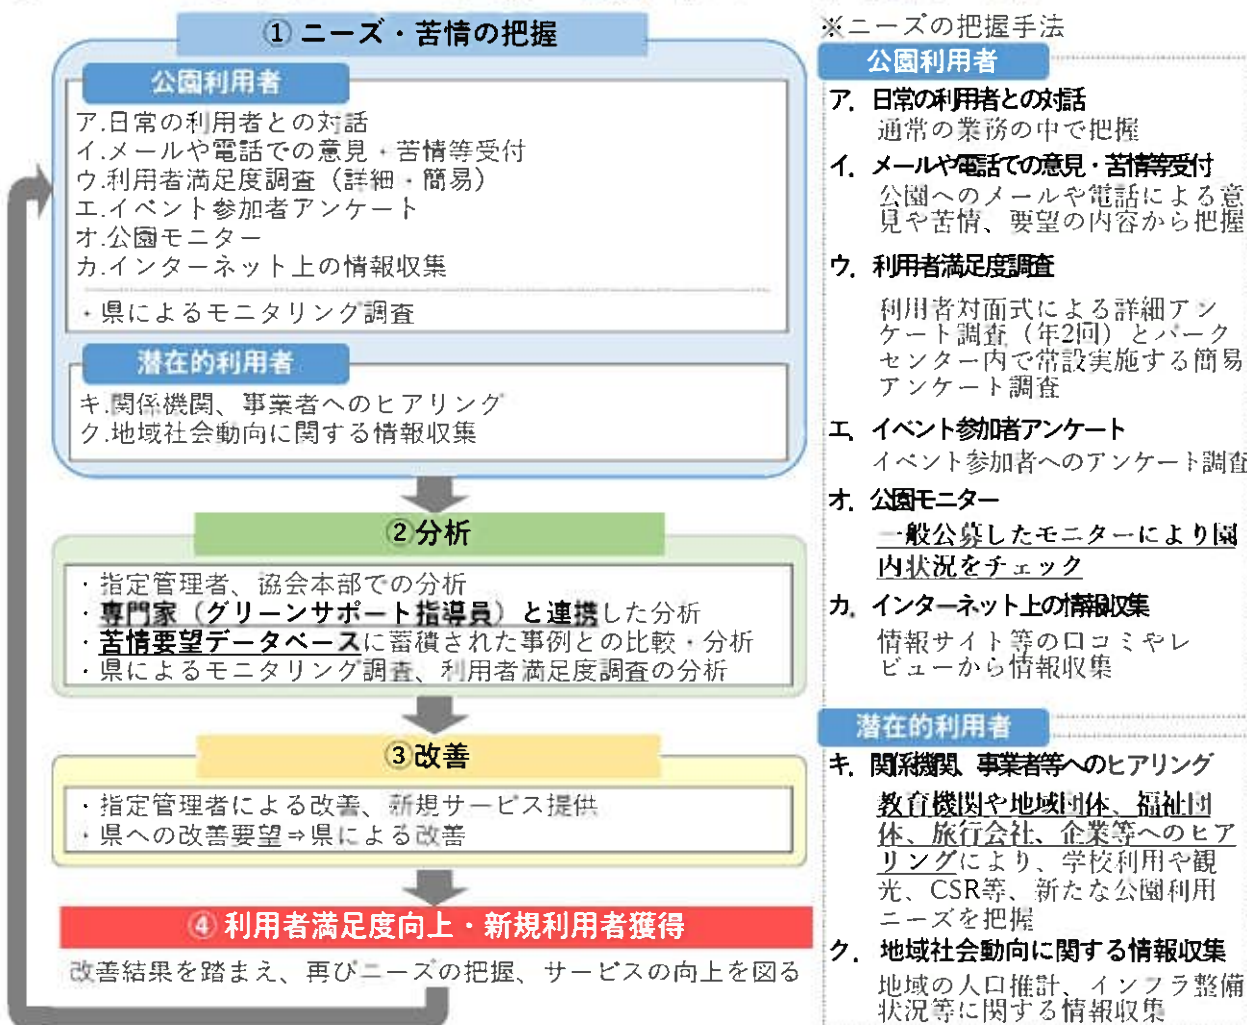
①ニーズ・苦情の把握

公園利用者

ア.日常の利用者との対話
イ.メールや電話での意見・苦情等受付
ウ.利用者満足度調査（詳細・簡易）
エ.イベント参加者アンケート
オ.公園モニター
カ.インターネット上の情報収集

・県によるモニタリング調査

潜在的利用者

キ.関係機関、事業者へのヒアリング
ク.地域社会動向に関する情報収集

②分析

・指定管理者、協会本部での分析
・専門家（グリーンサポート指導員）と連携した分析
・苦情要望データベースに蓄積された事例との比較・分析
・県によるモニタリング調査、利用者満足度調査の分析

③改善

・指定管理者による改善、新規サービス提供
・県への改善要望⇒県による改善

④利用者満足度向上・新規利用者獲得

改善結果を踏まえ、再びニーズの把握、サービスの向上を図る

※ニーズの把握手法

公園利用者

ア. 日常の利用者との対話
通常の業務の中で把握

イ. メールや電話での意見・苦情等受付
公園へのメールや電話による意見や苦情、要望の内容から把握

ウ. 利用者満足度調査
利用者対面式による詳細アンケート調査（年2回）とパークセンター内で常設実施する簡易アンケート調査

エ. イベント参加者アンケート
イベント参加者へのアンケート調査

オ. 公園モニター
一般公募したモニターにより園内状況をチェック

カ. インターネット上の情報収集
情報サイト等の口コミやレビューから情報収集

潜在的利用者

キ. 関係機関、事業者等へのヒアリング
教育機関や地域団体、福祉団体、旅行会社、企業等へのヒアリングにより、学校利用や観光、CSR等、新たな公園利用ニーズを把握

ク. 地域社会動向に関する情報収集
地域の人口推計、インフラ整備状況等に関する情報収集